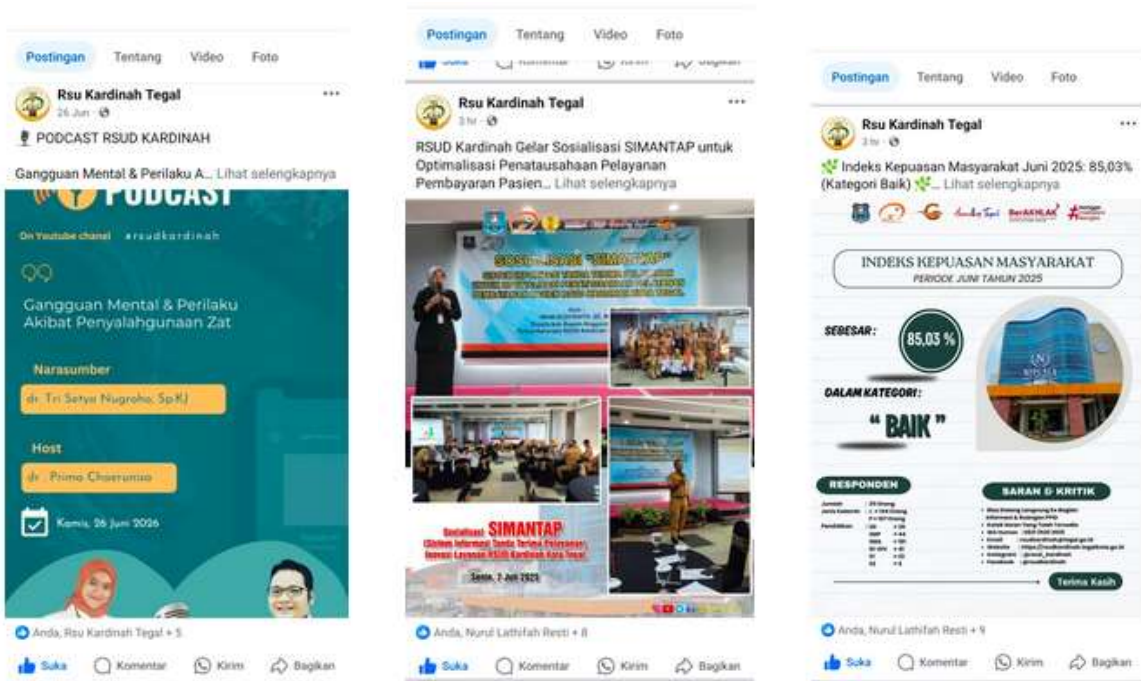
Postingan Tentang Video Foto

Rsu Kardinah Tegal
26 Jun · 

PODCAST RSUD KARDINAH

Gangguan Mental & Perilaku A... Lihat selengkapnya

PODCAST

On Youtube chanel #rsudkardinah

Gangguan Mental & Perilaku Akibat Penyalahgunaan Zat

Narasumber
dr. Tri Setyo Nugroho, Sp.KJ

Host
dr. Primo Choerunisa

Kamis, 26 Juni 2025

Anda, Rsu Kardinah Tegal + 5

Suka Komentar Kirim Bagikan

Postingan Tentang Video Foto

Suka Komentar Kirim Bagikan

Rsu Kardinah Tegal
3 hr · 

RSUD Kardinah Gelar Sosialisasi SIMANTAP untuk Optimalisasi Penatausahaan Pelayanan Pembayaran Pasien... Lihat selengkapnya

SOSIALISASI "SIMANTAP"

Sosialisasi SIMANTAP
(Sistem Informasi Tanda Terima Pelayanan Inovasi Layanan RSUD Kardinah Kota Tegal)
Senin, 7 Juli 2025

Anda, Nurul Lathifah Resti + 8

Suka Komentar Kirim Bagikan

Postingan Tentang Video Foto

Rsu Kardinah Tegal
3 hr · 

Indeks Kepuasan Masyarakat Juni 2025: 85,03% (Kategori Baik) ... Lihat selengkapnya

BerAKHLAK

INDEKS KEPUASAN MASYARAKAT
PERIODE JUNI TAHUN 2025

SEBESAR :
85,03 %

DALAM KATEGORI :
" BAIK "

RESPONDEN

SARAN & KRITIK

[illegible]

Terima Kasih

Anda, Nurul Lathifah Resti + 9

Suka Komentar Kirim Bagikan